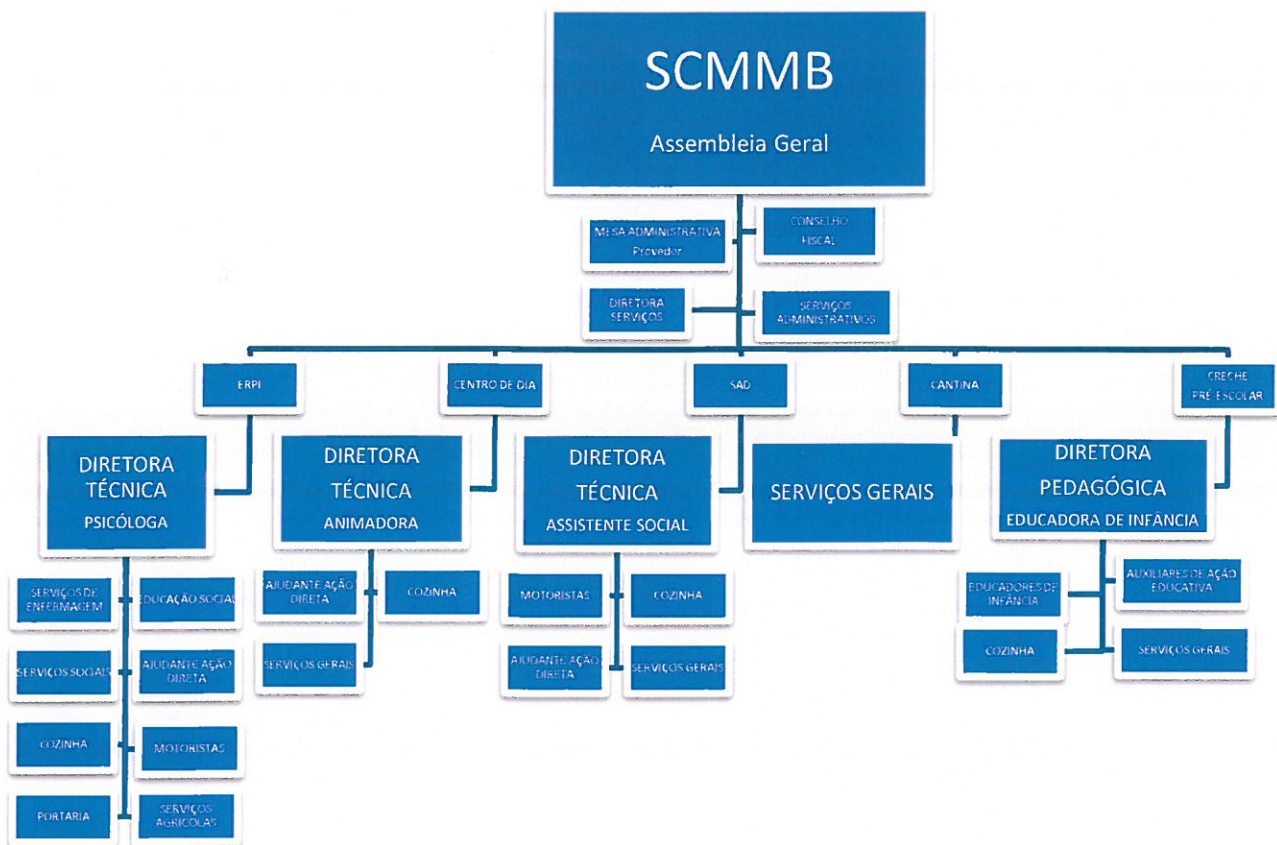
SCMMB

Assembleia Geral

MESA ADMINISTRATIVA Provedor

CONSELHO FISCAL

DIRETORA SERVIÇOS

SERVIÇOS ADMINISTRATIVOS

ERPI

CENTRO DE DIA

SAD

CANTINA

CRECHE PRÉ-ESCOLAR

DIRETORA TÉCNICA PSICÓLOGA

DIRETORA TÉCNICA ANIMADORA

DIRETORA TÉCNICA ASSISTENTE SOCIAL

SERVIÇOS GERAIS

DIRETORA PEDAGÓGICA EDUCADORA DE INFÂNCIA

SERVIÇOS DE ENFERMAGEM

EDUCAÇÃO SOCIAL

SERVIÇOS SOCIAIS

AJUDANTE AÇÃO DIRETA

COZINHA

MOTORISTAS

PORTARIA

SERVIÇOS AGRICOLAS

AJUDANTE AÇÃO DIRETA

COZINHA

SERVIÇOS GERAIS

MOTORISTAS

COZINHA

AJUDANTE AÇÃO DIRETA

SERVIÇOS GERAIS

EDUCADORES DE INFÂNCIA

AUXILIARES DE AÇÃO EDUCATIVA

COZINHA

SERVIÇOS GERAIS